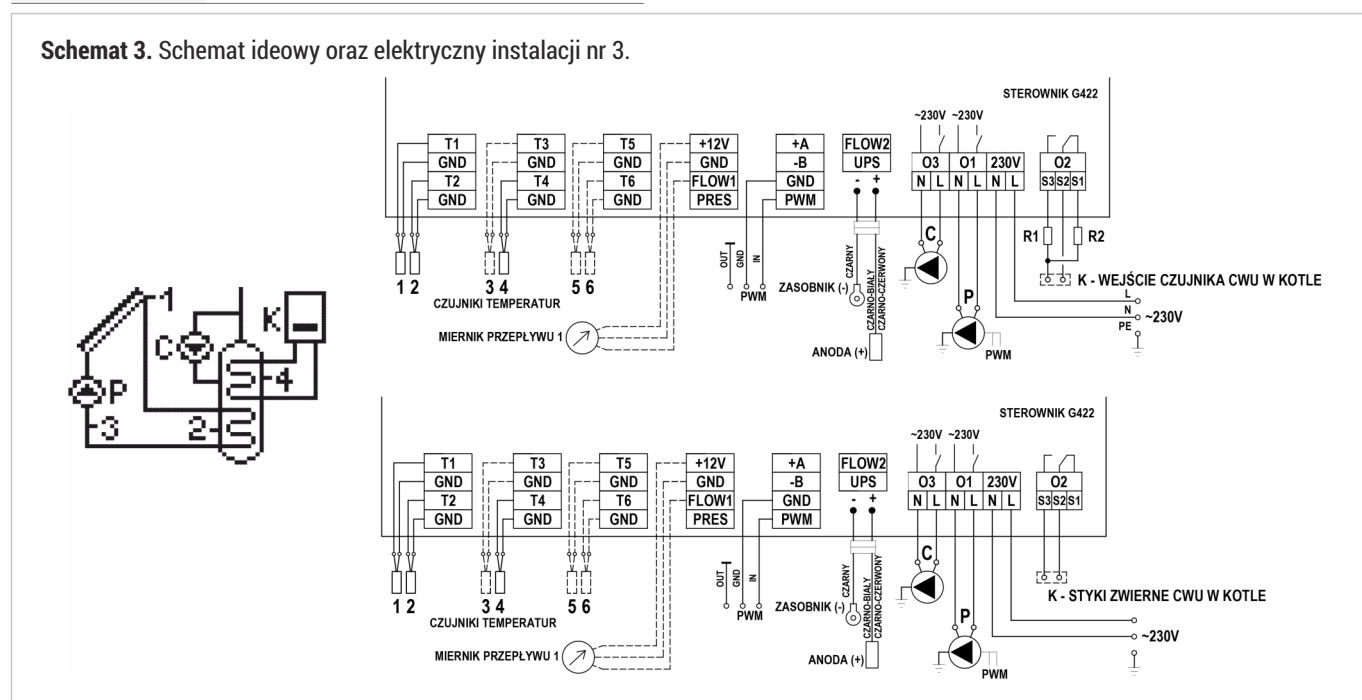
**Schemat 3.** Schemat ideowy oraz elektryczny instalacji nr 3.

K
1
C
P
4
3
2

STEROWNIK G422

| T1 |
|---|
| GND |
| T2 |
| GND |

| T3 |
|---|
| GND |
| T4 |
| GND |

| T5 |
|---|
| GND |
| T6 |
| GND |

| +12V |
|---|
| GND |
| FLOW1 |
| PRES |

| +A |
|---|
| -B |
| GND |
| PWM |

| FLOW2 |
|---|
| UPS |

- +

~230V ~230V

| O3 | | O1 | | 230V | |
|---|---|---|---|---|---|
| N | L | N | L | N | L |

| O2 | | |
|---|---|---|
| S3 | S2 | S1 |

R1 R2

1 2 3 4 5 6
CZUJNIKI TEMPERATUR

OUT GND IN
PWM

CZARNY
CZARNO-BIAŁY
CZARNO-CZERWONY
ZASOBNIK (-)
ANODA (+)

MIERNIK PRZEPŁYWU 1

C
P
PWM

K - WEJŚCIE CZUJNIKA CWU W KOTLE
L
N
PE
~230V

STEROWNIK G422

| T1 |
|---|
| GND |
| T2 |
| GND |

| T3 |
|---|
| GND |
| T4 |
| GND |

| T5 |
|---|
| GND |
| T6 |
| GND |

| +12V |
|---|
| GND |
| FLOW1 |
| PRES |

| +A |
|---|
| -B |
| GND |
| PWM |

| FLOW2 |
|---|
| UPS |

- +

~230V ~230V

| O3 | | O1 | | 230V | |
|---|---|---|---|---|---|
| N | L | N | L | N | L |

| O2 | | |
|---|---|---|
| S3 | S2 | S1 |

1 2 3 4 5 6
CZUJNIKI TEMPERATUR

OUT GND IN
PWM

CZARNY
CZARNO-BIAŁY
CZARNO-CZERWONY
ZASOBNIK (-)
ANODA (+)

MIERNIK PRZEPŁYWU 1

C
P
PWM

K - STYKI ZWIERNE CWU W KOTLE
~230V